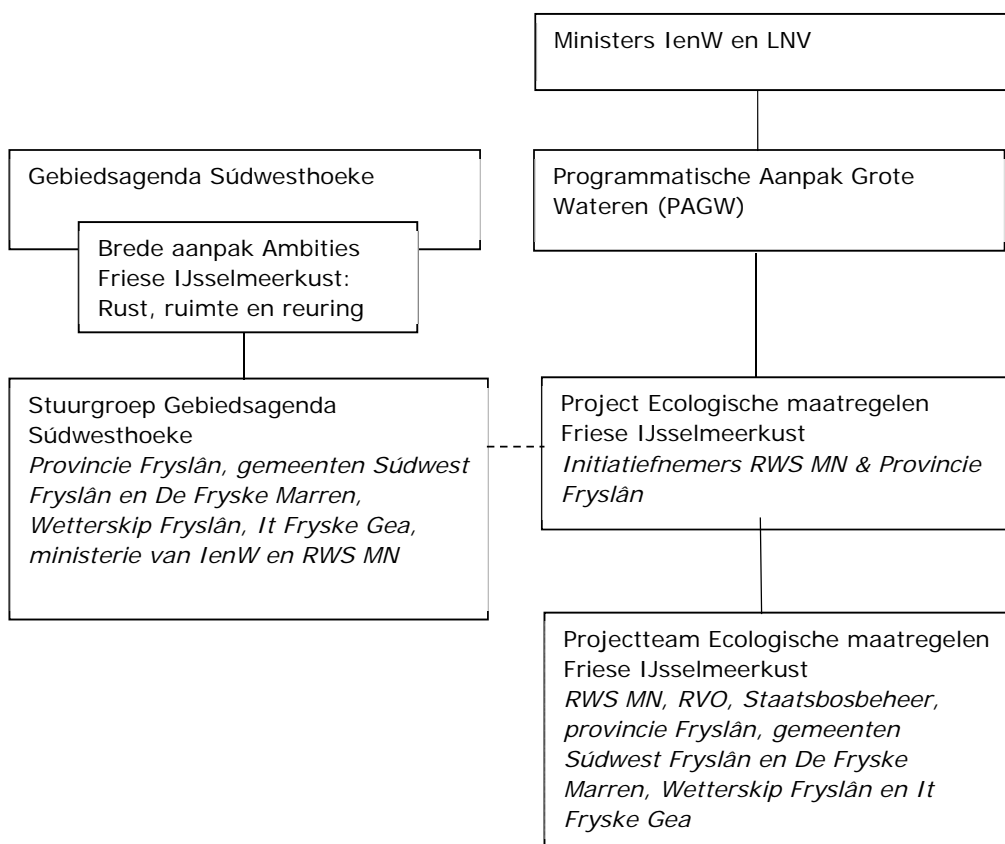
Ministers IenW en LNV

Gebiedsagenda Súdwesthoeke

Brede aanpak Ambities Friese IJsselmeerkust: Rust, ruimte en reuring

Programmatische Aanpak Grote Wateren (PAGW)

Stuurgroep Gebiedsagenda Súdwesthoeke
*Provincie Fryslân, gemeenten Súdwest Fryslân en De Fryske Marren, Wetterskip Fryslân, It Fryske Gea, ministerie van IenW en RWS MN*

Project Ecologische maatregelen Friese IJsselmeerkust
*Initiatiefnemers RWS MN & Provincie Fryslân*

Projectteam Ecologische maatregelen Friese IJsselmeerkust
*RWS MN, RVO, Staatsbosbeheer, provincie Fryslân, gemeenten Súdwest Fryslân en De Fryske Marren, Wetterskip Fryslân en It Fryske Gea*